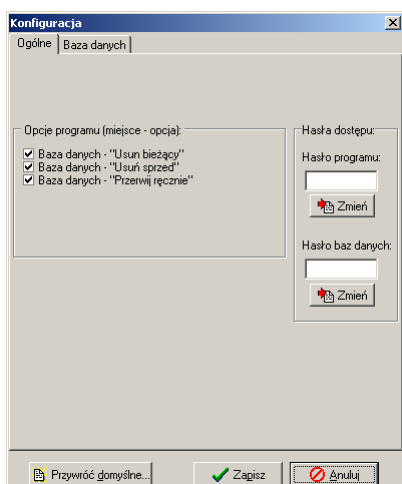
Konfiguracja

Ogólne | Baza danych

Opcje programu (miejsce - opcja):
Baza danych - "Usun bieżący"
Baza danych - "Usuń sprzed"
Baza danych - "Przerwij ręcznie"

Hasła dostępu:
Hasło programu:
Zmień
Hasło baz danych:
Zmień

Przywróć domyślne...
Zapisz
Anuluj